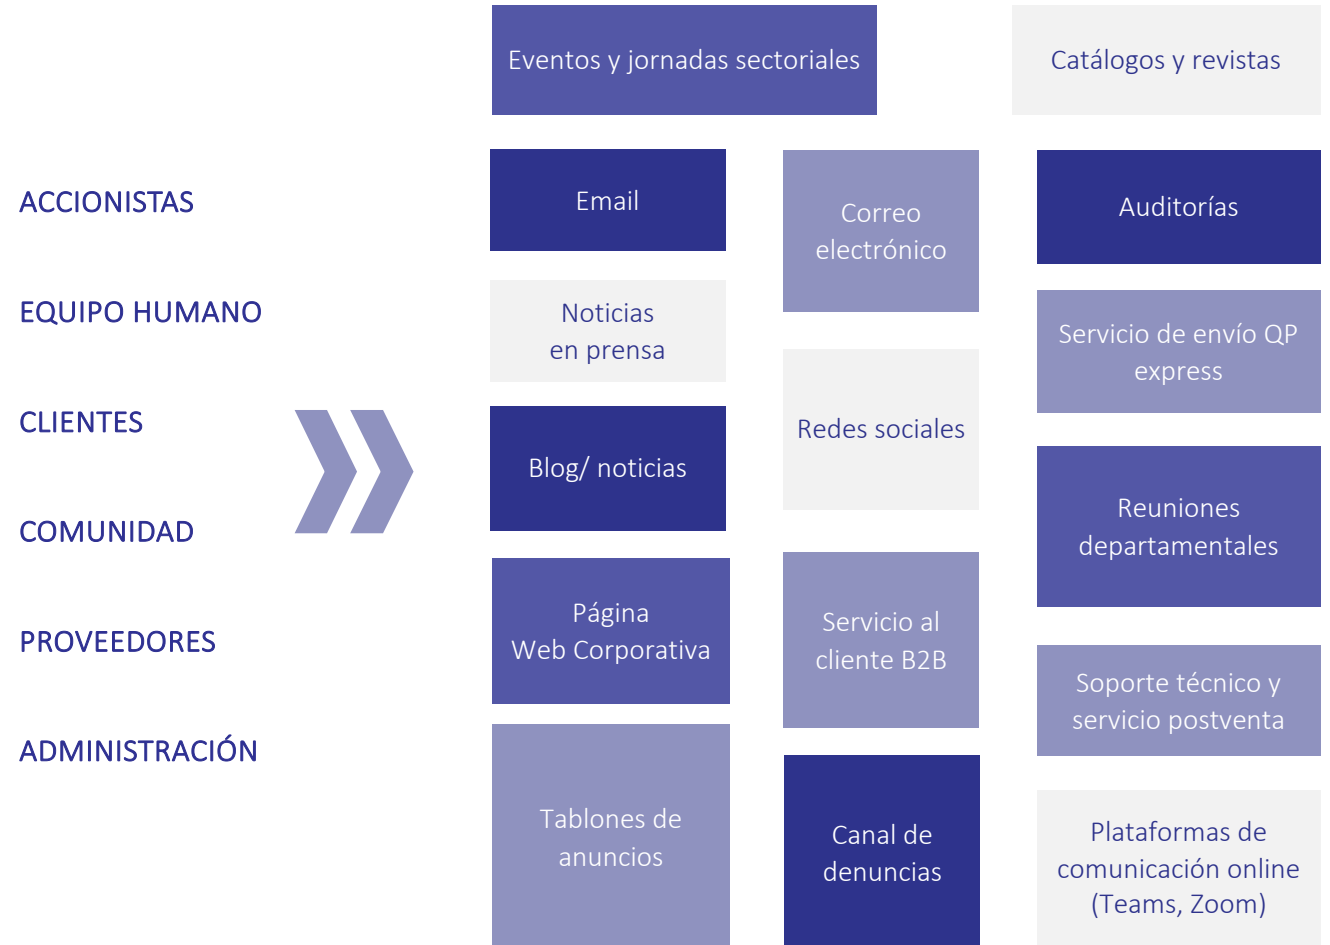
ACCIONISTAS

EQUIPO HUMANO

CLIENTES

COMUNIDAD

PROVEEDORES

ADMINISTRACIÓN

Eventos y jornadas sectoriales

Catálogos y revistas

Email

Noticias en prensa

Blog/ noticias

Página Web Corporativa

Tablones de anuncios

Correo electrónico

Redes sociales

Servicio al cliente B2B

Canal de denuncias

Auditorías

Servicio de envío QP express

Reuniones departamentales

Soporte técnico y servicio postventa

Plataformas de comunicación online (Teams, Zoom)